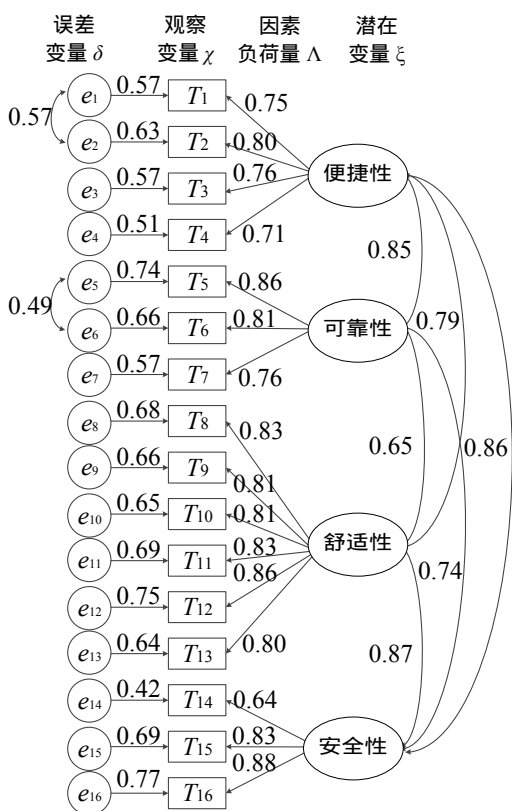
误差变量 $\delta$

观察变量 $\chi$

因素负荷量 $\Lambda$

潜在变量 $\xi$

$e_1$ 0.57 $T_1$ 0.75

0.57

$e_2$ 0.63 $T_2$ 0.80

$e_3$ 0.57 $T_3$ 0.76

$e_4$ 0.51 $T_4$ 0.71

便捷性

0.85

$e_5$ 0.74 $T_5$ 0.86

0.49

$e_6$ 0.66 $T_6$ 0.81

可靠性 0.79

$e_7$ 0.57 $T_7$ 0.76

$e_8$ 0.68 $T_8$ 0.83

0.65

0.86

$e_9$ 0.66 $T_9$ 0.81

$e_{10}$ 0.65 $T_{10}$ 0.81

舒适性

$e_{11}$ 0.69 $T_{11}$ 0.83

0.86

0.74

$e_{12}$ 0.75 $T_{12}$

$e_{13}$ 0.64 $T_{13}$ 0.80

0.87

$e_{14}$ 0.42 $T_{14}$ 0.64

$e_{15}$ 0.69 $T_{15}$ 0.83

安全性

0.88

$e_{16}$ 0.77 $T_{16}$